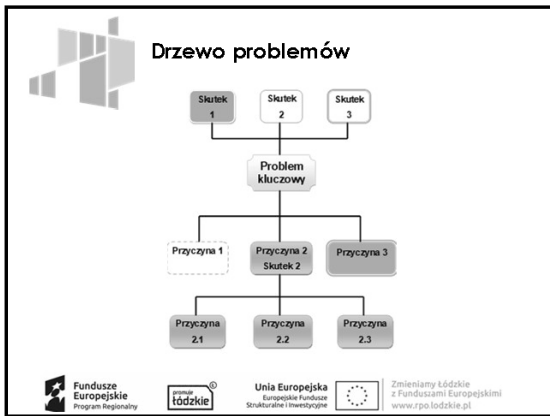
Drzewo problemów

Skutek 1

Skutek 2

Skutek 3

Problem kluczowy

Przyczyna 1

Przyczyna 2 Skutek 2

Przyczyna 3

Przyczyna 2.1

Przyczyna 2.2

Przyczyna 2.3

Fundusze Europejskie Program Regionalny

promuje łódzkie

Unia Europejska Europejskie Fundusze Strukturalne i Inwestycyjne

Zmieniamy Łódzkie z Funduszami Europejskimi www.rpo.lodzkie.pl